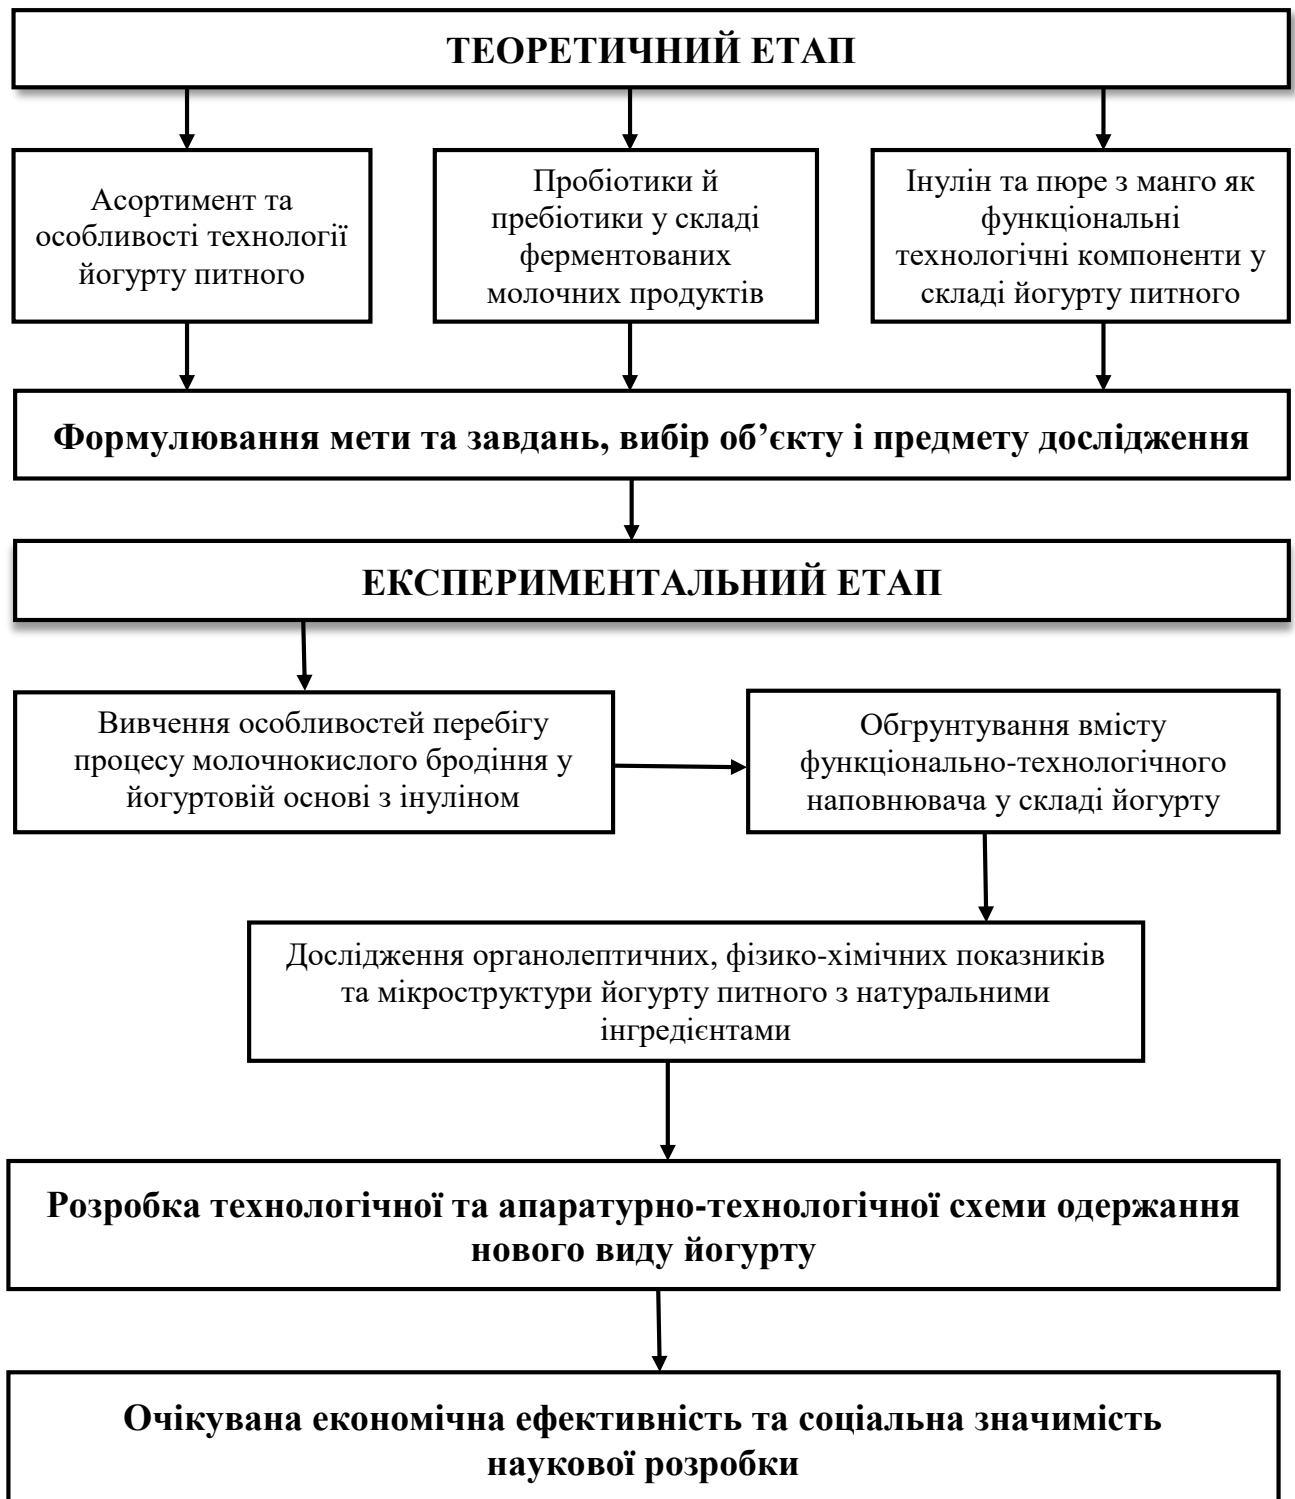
ТЕОРЕТИЧНИЙ ЕТАП

Асортимент та особливості технології йогурту питного

Пробіотики й пребіотики у складі ферментованих молочних продуктів

Інулін та пюре з манго як функціональні технологічні компоненти у складі йогурту питного

Формулювання мети та завдань, вибір об'єкту і предмету дослідження

ЕКСПЕРИМЕНТАЛЬНИЙ ЕТАП

Вивчення особливостей перебігу процесу молочнокислого бродіння у йогуртовій основі з інуліном

Обгрунтування вмісту функціонально-технологічного наповнювача у складі йогурту

Дослідження органолептичних, фізико-хімічних показників та мікроструктури йогурту питного з натуральними інгредієнтами

Розробка технологічної та апаратурно-технологічної схеми одержання нового виду йогурту

Очікувана економічна ефективність та соціальна значимість наукової розробки